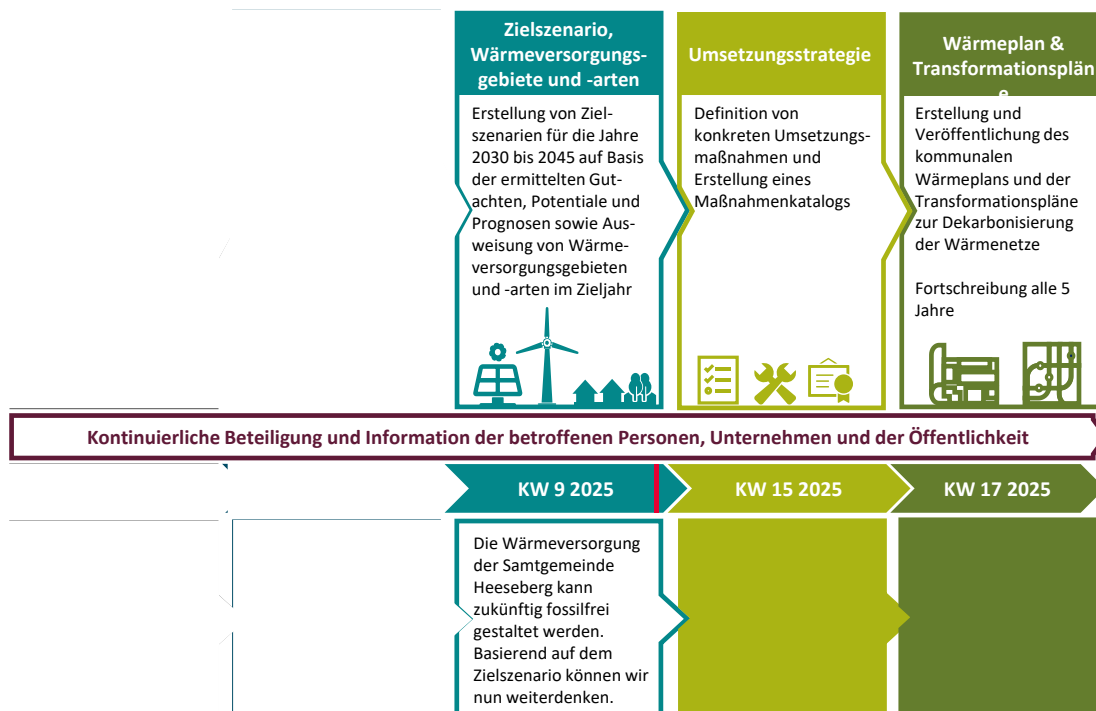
Zielszenario, Wärmeversorgungsgebiete und -arten

Erstellung von Zielszenarien für die Jahre 2030 bis 2045 auf Basis der ermittelten Gutachten, Potentiale und Prognosen sowie Ausweisung von Wärmeversorgungsgebieten und -arten im Zieljahr

Umsetzungsstrategie

Definition von konkreten Umsetzungsmaßnahmen und Erstellung eines Maßnahmenkatalogs

Wärmeplan & Transformationspläne

Erstellung und Veröffentlichung des kommunalen Wärmeplans und der Transformationspläne zur Dekarbonisierung der Wärmenetze

Fortschreibung alle 5 Jahre

Kontinuierliche Beteiligung und Information der betroffenen Personen, Unternehmen und der Öffentlichkeit

KW 9 2025

KW 15 2025

KW 17 2025

Die Wärmeversorgung der Samtgemeinde Heeseberg kann zukünftig fossilfrei gestaltet werden. Basierend auf dem Zielszenario können wir nun weiterdenken.